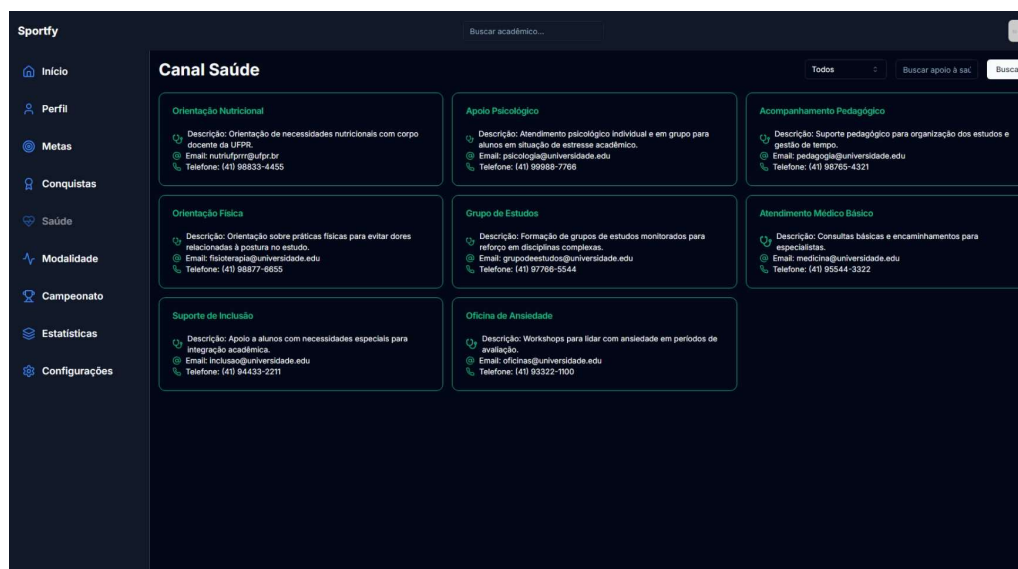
Sportfy

Buscar acadêmico...

Início
Perfil
Metas
Conquistas
Saúde
Modalidade
Campeonato
Estatísticas
Configurações

Canal Saúde

Todos
Buscar apoio à saú
Busca

Orientação Nutricional
Descrição: Orientação de necessidades nutricionais com corpo docente da UFPR.
Email: nutriufprrr@ufpr.br
Telefone: (41) 98833-4455

Apoio Psicológico
Descrição: Atendimento psicológico individual e em grupo para alunos em situação de estresse acadêmico.
Email: psicologia@universidade.edu
Telefone: (41) 99988-7766

Acompanhamento Pedagógico
Descrição: Suporte pedagógico para organização dos estudos e gestão de tempo.
Email: pedagogia@universidade.edu
Telefone: (41) 98765-4321

Orientação Física
Descrição: Orientação sobre práticas físicas para evitar dores relacionadas à postura no estudo.
Email: fisioterapia@universidade.edu
Telefone: (41) 98877-6655

Grupo de Estudos
Descrição: Formação de grupos de estudos monitorados para reforço em disciplinas complexas.
Email: grupodeestudos@universidade.edu
Telefone: (41) 97766-5544

Atendimento Médico Básico
Descrição: Consultas básicas e encaminhamentos para especialistas.
Email: medicina@universidade.edu
Telefone: (41) 95544-3322

Suporte de Inclusão
Descrição: Apoio a alunos com necessidades especiais para integração acadêmica.
Email: inclusao@universidade.edu
Telefone: (41) 94433-2211

Oficina de Ansiedade
Descrição: Workshops para lidar com ansiedade em períodos de avaliação.
Email: oficinas@universidade.edu
Telefone: (41) 93322-1100